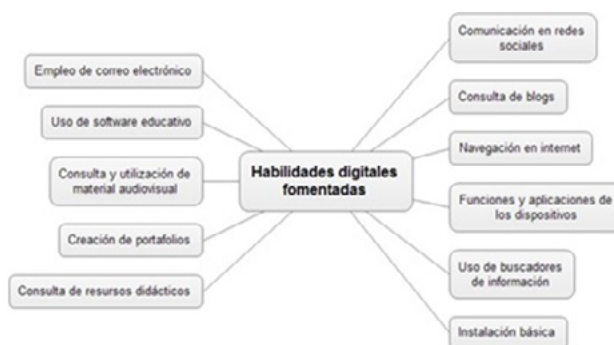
Habilidades digitales fomentadas

Empleo de correo electrónico

Uso de software educativo

Consulta y utilización de material audiovisual

Creación de portafolios

Consulta de resursos didácticos

Comunicación en redes sociales

Consulta de blogs

Navegación en internet

Funciones y aplicaciones de los dispositivos

Uso de buscadores de información

Instalación básica